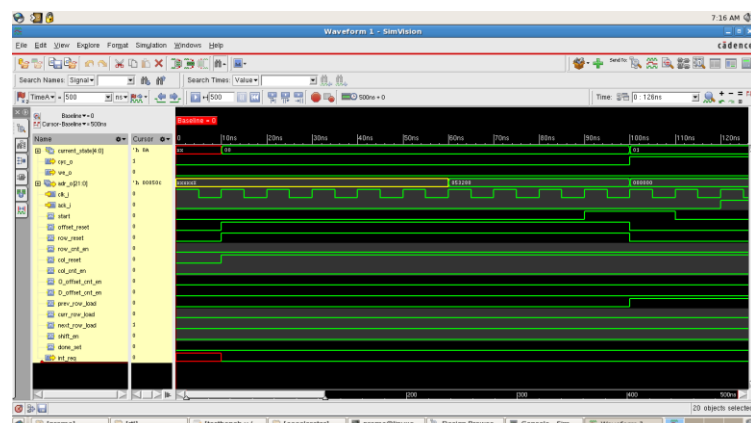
7:16 AM

Waveform 1 - SimVision

File Edit View Explore Format Simulation Windows Help

cādence

Search Names: Signal ▾ | Search Times: Value ▾

TimeA ▾ = 500 ns ▾ | 500 | 500ns + 0

Time: 0 : 126ns

Baseline ▾ = 0
Cursor-Baseline ▾ = 500ns

Baseline = 0

| Name | Cursor |
|---|---|
| current_state[4:0] | 'h 0A |
| cyc_o | 1 |
| we_o | 0 |
| adr_o[31:0] | 'h 00050c |
| clk_i | 0 |
| ack_i | 0 |
| start | 0 |
| offset_reset | 0 |
| row_reset | 0 |
| row_cnt_en | 0 |
| col_reset | 0 |
| col_cnt_en | 0 |
| O_offset_cnt_en | 0 |
| D_offset_cnt_en | 0 |
| prev_row_load | 0 |
| curr_row_load | 0 |
| next_row_load | 1 |
| shift_en | 0 |
| done_set | 0 |
| int_req | 0 |

0 | 10ns | 20ns | 30ns | 40ns | 50ns | 60ns | 70ns | 80ns | 90ns | 100ns | 110ns | 120ns

xx | 00 | 01

000000 | 053200 | 000000

200 | 300 | 400 | 500ns

20 objects selected